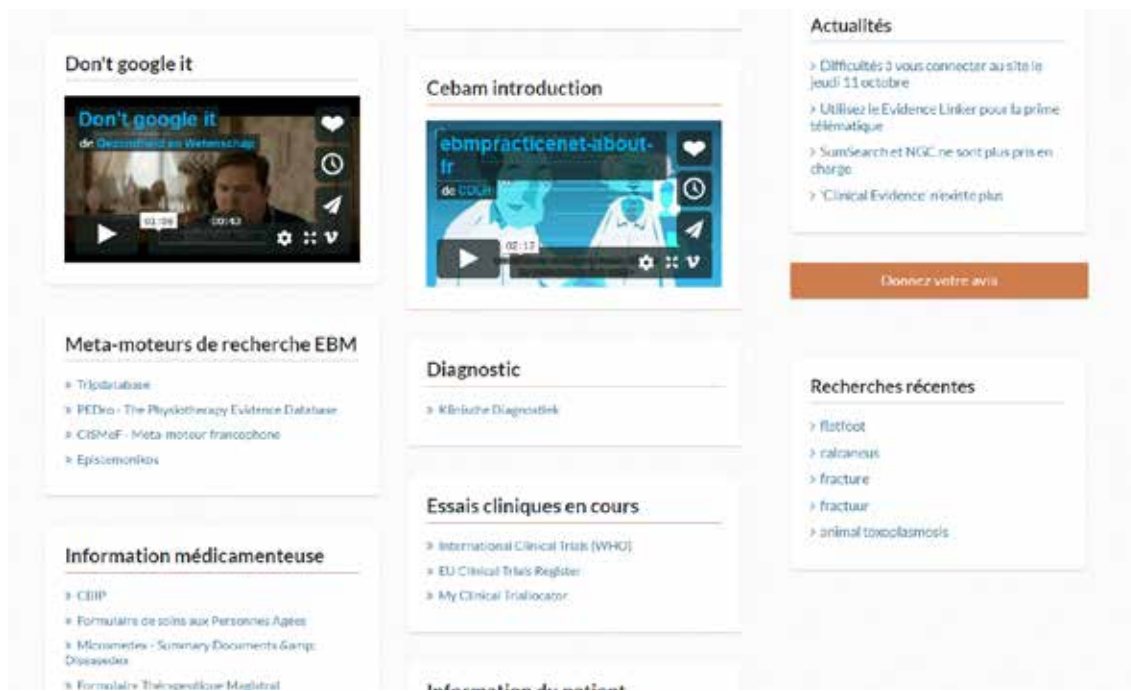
Don't google it

Don't google it
de Gezondheid en Wetenschap

01:06 00:43

Meta-moteurs de recherche EBM

> Tripdatabase
> PEDro - The Physiotherapy Evidence Database
> CISMeF - Meta-moteur francophone
> Epistemonikos

Information médicamenteuse

> CBIP
> Formulaire de soins aux Personnes Agées
> Micromedex - Summary Documents &amp; Diseasedex
> Formulaire Thérapeutique Magistral

Cebam introduction

ebmpracticenet-about-fr
de CDLH

02:12

Diagnostic

> Klinische Diagnostiek

Essais cliniques en cours

> International Clinical Trials (WHO)
> EU Clinical Trials Register
> My Clinical Trialocator

Information du patient

Actualités

> Difficultés à vous connecter au site le jeudi 11 octobre
> Utilisez le Evidence Linker pour la prime télématique
> SumSearch et NGC ne sont plus pris en charge
> 'Clinical Evidence' n'existe plus

Donnez votre avis

Recherches récentes

> flatfoot
> calcaneus
> fracture
> fractuur
> animal toxoplasmosis